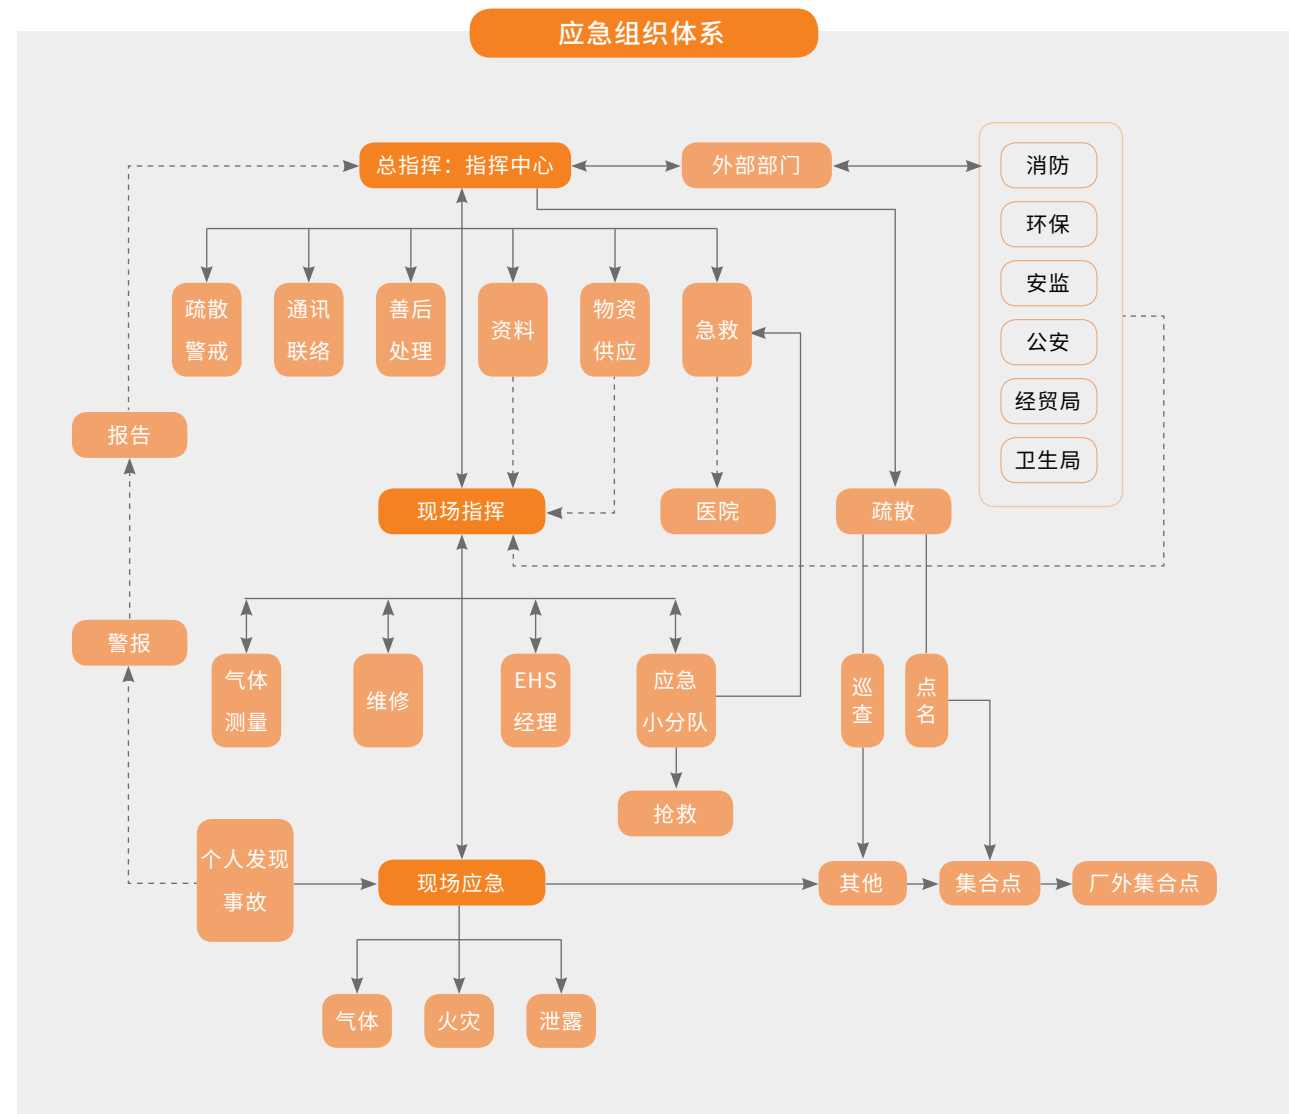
应急组织体系

总指挥：指挥中心
外部部门
消防
环保
安监
公安
经贸局
卫生局

疏散警戒
通讯联络
善后处理
资料
物资供应
急救

报告

现场指挥
医院
疏散

警报

气体测量
维修
EHS经理
应急小分队
巡查
点名

抢救

个人发现事故
现场应急
其他
集合点
厂外集合点

气体
火灾
泄露